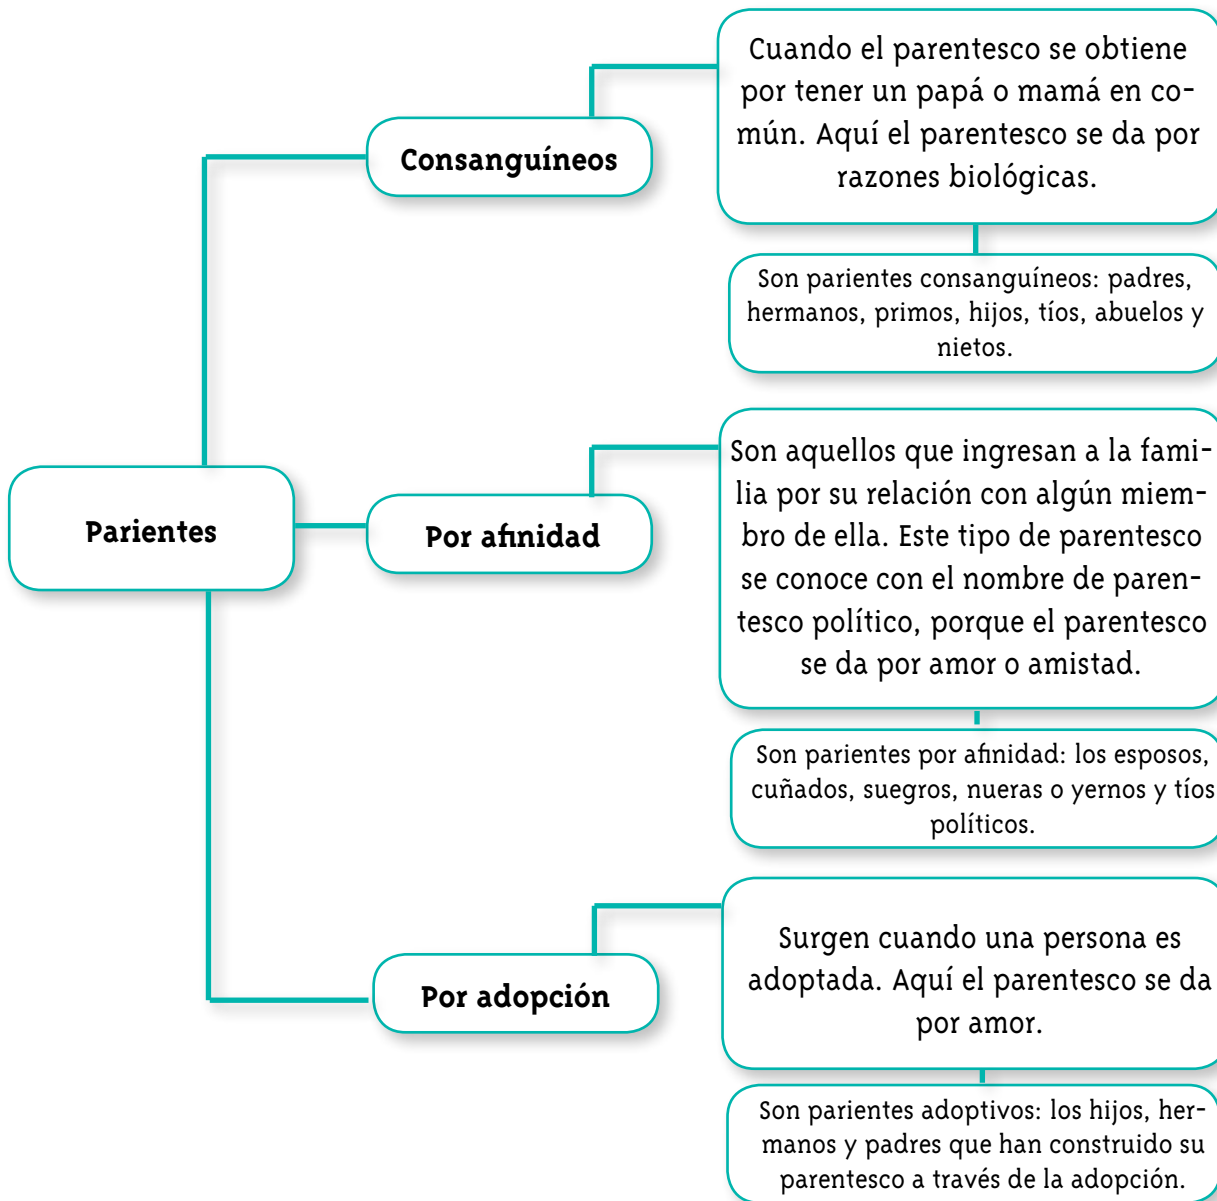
Parientes

Consanguíneos

Cuando el parentesco se obtiene por tener un papá o mamá en común. Aquí el parentesco se da por razones biológicas.

Son parientes consanguíneos: padres, hermanos, primos, hijos, tíos, abuelos y nietos.

Por afinidad

Son aquellos que ingresan a la familia por su relación con algún miembro de ella. Este tipo de parentesco se conoce con el nombre de parentesco político, porque el parentesco se da por amor o amistad.

Son parientes por afinidad: los esposos, cuñados, suegros, nueras o yernos y tíos políticos.

Por adopción

Surgen cuando una persona es adoptada. Aquí el parentesco se da por amor.

Son parientes adoptivos: los hijos, hermanos y padres que han construido su parentesco a través de la adopción.